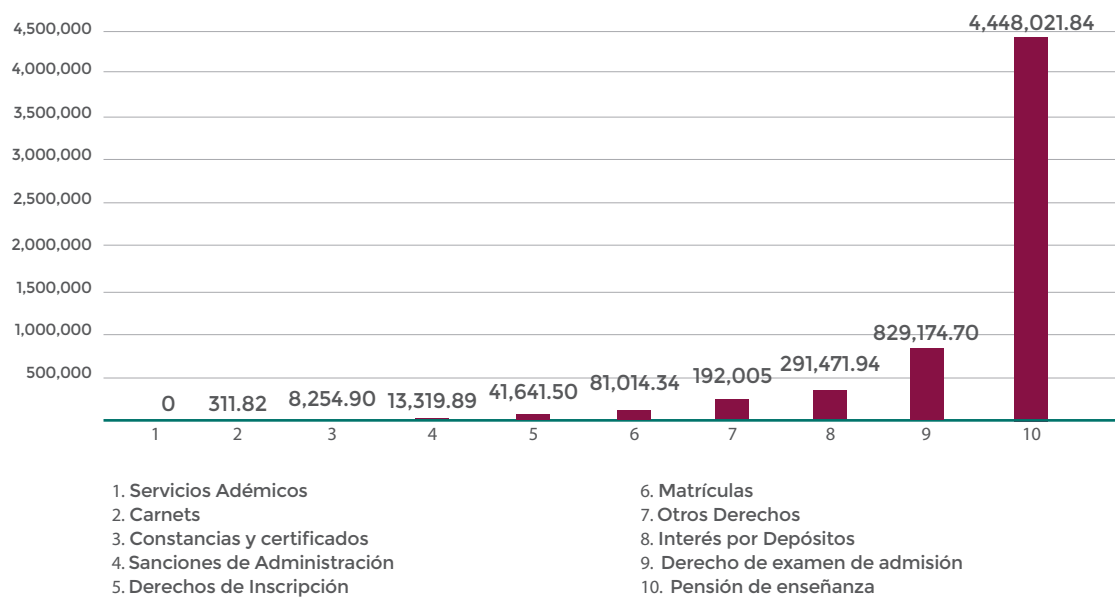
4,500,000
4,000,000
3,500,000
3,000,000
2,500,000
2,000,000
1,500,000
1,000,000
500,000

0
311.82
8,254.90
13,319.89
41,641.50
81,014.34
192,005
291,471.94
829,174.70
4,448,021.84

1 2 3 4 5 6 7 8 9 10

1. Servicios Adémicos
2. Carnets
3. Constancias y certificados
4. Sanciones de Administración
5. Derechos de Inscripción

6. Matrículas
7. Otros Derechos
8. Interés por Depósitos
9. Derecho de examen de admisión
10. Pensión de enseñanza